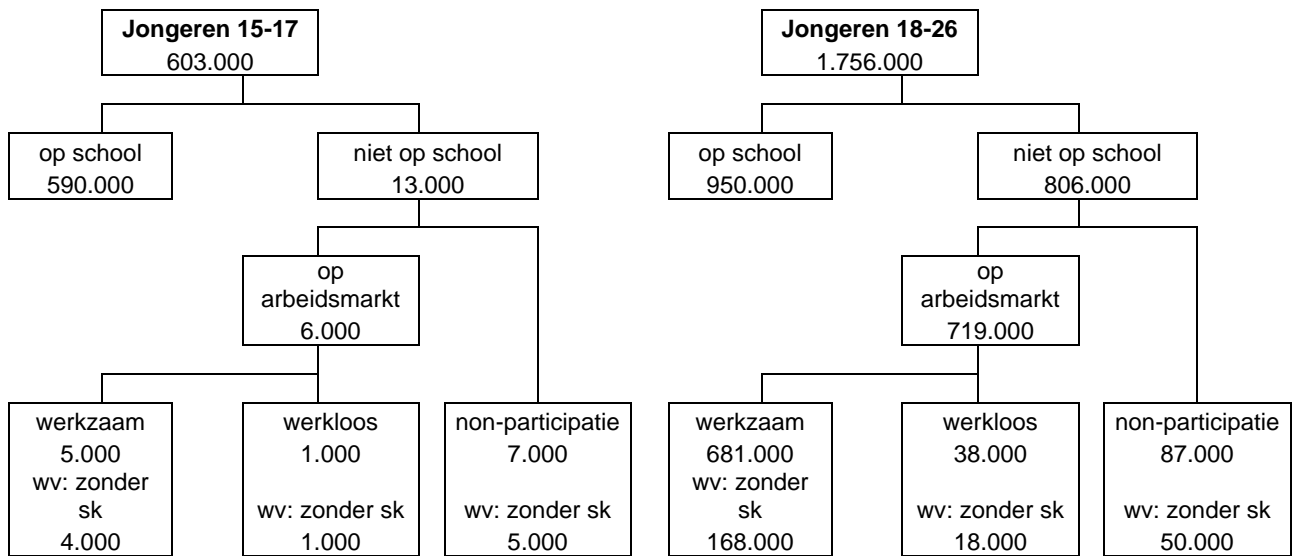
Jongeren 15-17
603.000

op school
590.000

niet op school
13.000

op arbeidsmarkt
6.000

werkzaam
5.000
wv: zonder sk
4.000

werkloos
1.000

wv: zonder sk
1.000

non-participatie
7.000

wv: zonder sk
5.000

Jongeren 18-26
1.756.000

op school
950.000

niet op school
806.000

op arbeidsmarkt
719.000

werkzaam
681.000
wv: zonder sk
168.000

werkloos
38.000

wv: zonder sk
18.000

non-participatie
87.000

wv: zonder sk
50.000